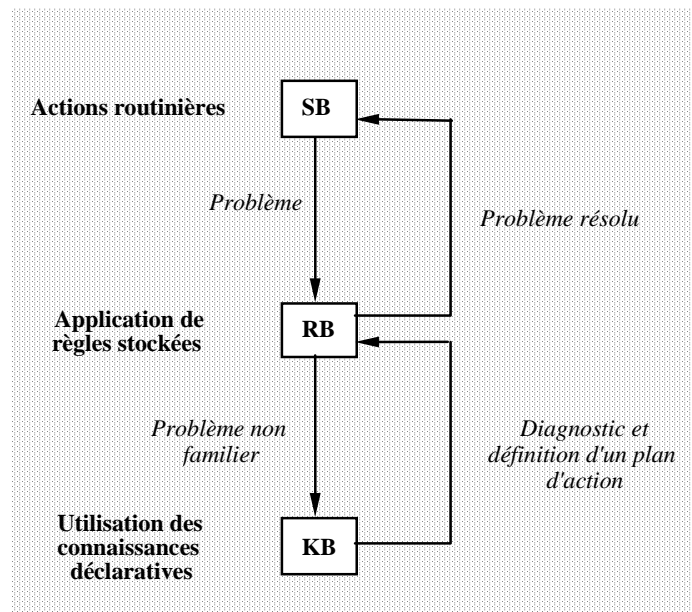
Actions routinières

SB

Problème

Problème résolu

Application de règles stockées

RB

Problème non familier

Diagnostic et définition d'un plan d'action

Utilisation des connaissances déclaratives

KB